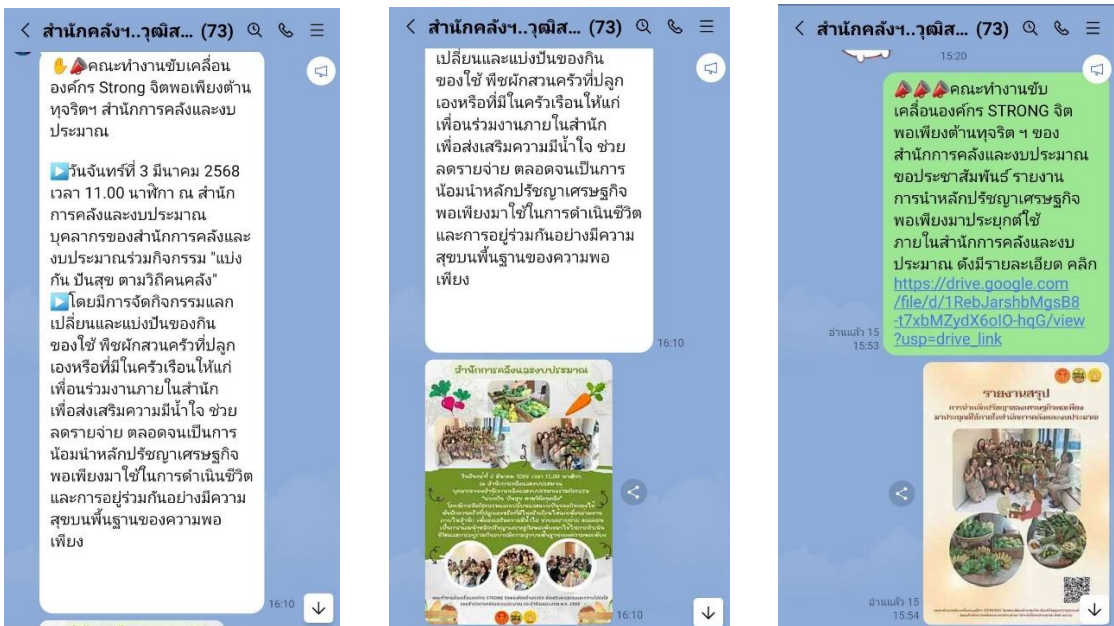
< สำนักคลังฯ..วุฒิส... (73)

✋📣คณะทำงานขับเคลื่อนองค์กร Strong จิตพอเพียงต้านทุจริตฯ สำนักการคลังและงบประมาณ

▶️วันจันทร์ที่ 3 มีนาคม 2568 เวลา 11.00 นาฬิกา ณ สำนักการคลังและงบประมาณ บุคลากรของสำนักการคลังและงบประมาณร่วมกิจกรรม "แบ่งกัน ปันสุข ตามวิถีคนคลัง"
▶️โดยมีการจัดกิจกรรมแลกเปลี่ยนและแบ่งปันของกินของใช้ พืชผักสวนครัวที่ปลูกเองหรือที่มีในครัวเรือนให้แก่เพื่อนร่วมงานภายในสำนัก เพื่อส่งเสริมความมีน้ำใจ ช่วยลดรายจ่าย ตลอดจนเป็นการน้อมนำหลักปรัชญาเศรษฐกิจพอเพียงมาใช้ในการดำเนินชีวิต และการอยู่ร่วมกันอย่างมีความสุขบนพื้นฐานของความพอเพียง

16:10

< สำนักคลังฯ..วุฒิส... (73)

เปลี่ยนและแบ่งปันของกินของใช้ พืชผักสวนครัวที่ปลูกเองหรือที่มีในครัวเรือนให้แก่เพื่อนร่วมงานภายในสำนัก เพื่อส่งเสริมความมีน้ำใจ ช่วยลดรายจ่าย ตลอดจนเป็นการน้อมนำหลักปรัชญาเศรษฐกิจพอเพียงมาใช้ในการดำเนินชีวิต และการอยู่ร่วมกันอย่างมีความสุขบนพื้นฐานของความพอเพียง

16:10

สำนักการคลังและงบประมาณ

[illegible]

16:10

< สำนักคลังฯ..วุฒิส... (73)

15:20

📣📣📣คณะทำงานขับเคลื่อนองค์กร STRONG จิตพอเพียงต้านทุจริต ฯ ของสำนักการคลังและงบประมาณ ขอประชาสัมพันธ์ รายงานการนำหลักปรัชญาเศรษฐกิจพอเพียงมาประยุกต์ใช้ภายในสำนักการคลังและงบประมาณ ดังมีรายละเอียด คลิก https://drive.google.com/file/d/1RebJarshbMgsB8-t7xbMZydX6oIO-hqG/view?usp=drive_link

อ่านแล้ว 15
15:53

รายงานสรุป
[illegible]

อ่านแล้ว 15
15:54